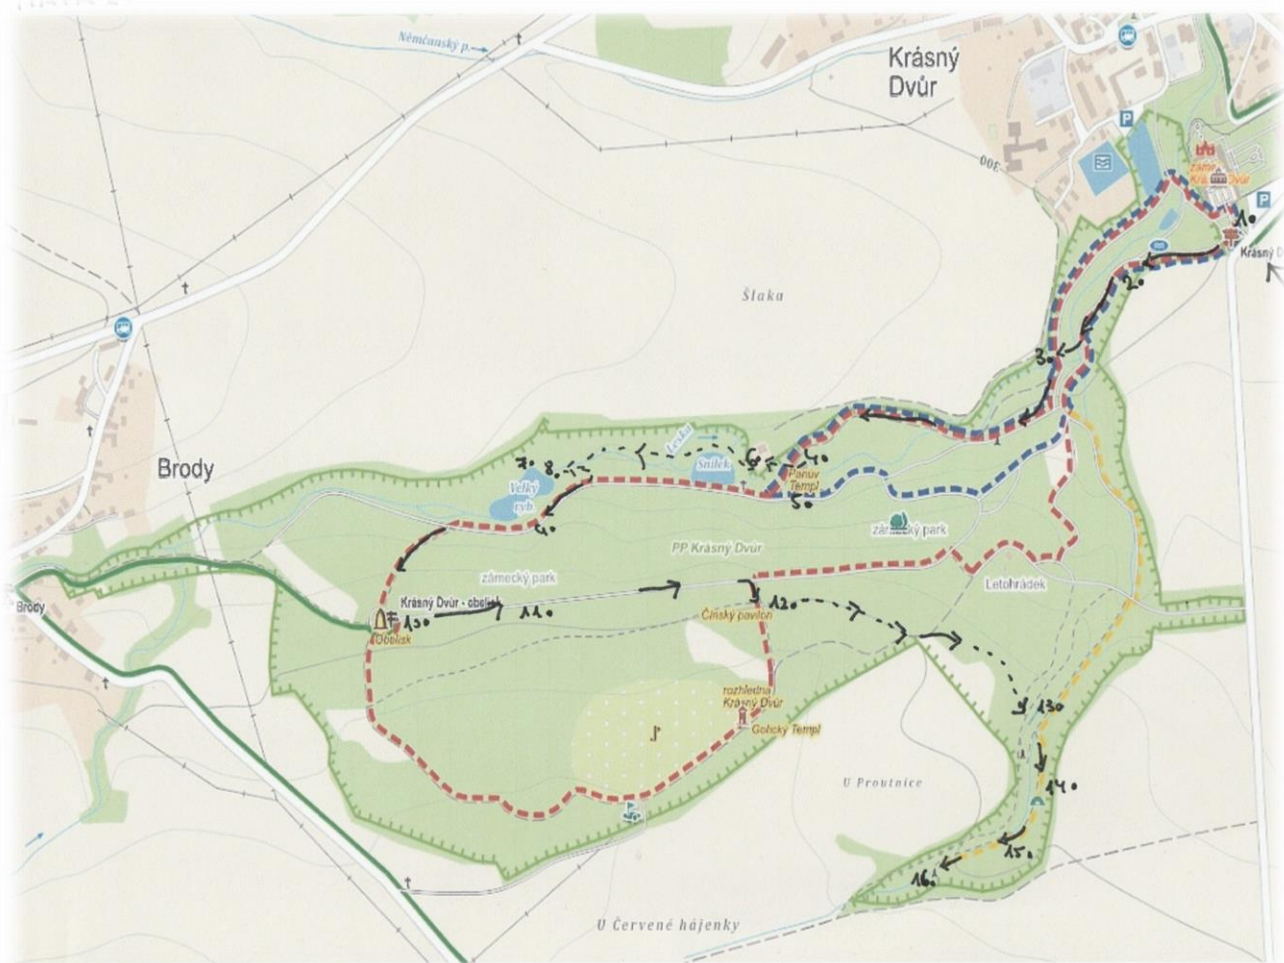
Němčanský p.

Krásný Dvůr

300

zámek Krásný Dvůr

Krásný D

1.

2.

3.

Šlaka

Brody

Brody

Leska

Sníček

Velký ryb

7. 8.

6.

4.

Panův Templ

5.

zámecký park

PP Krásný Dvůr

zámecký park

Letohrádek

Krásný Dvůr - obelisk

Obelisk

10.

11.

Čínský pavilon

12.

rozhledna Krásný Dvůr

Gotický Templ

13.

14.

U Proutnice

15.

16.

U Červené hájenky